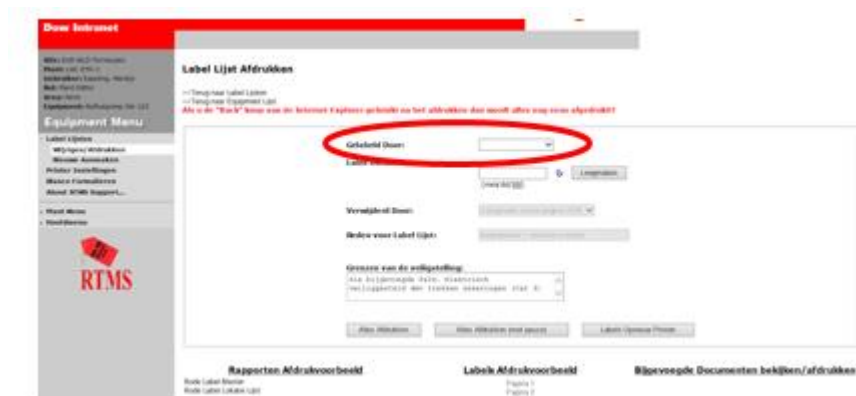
Dow Intranet

Equipment Menu

Label Lijsten
Wijzigen/Afdrukken
Nieuwe Aanmaken
Printer Instellingen
Nieuwe Formulieren
About RTMS Support...

RTMS

Label Lijst Afdrukken

<<Terug naar Label Lijsten
<<Terug naar Equipment Lijst
Als u de "Back" knop van de Internet Explorer gebruikt na het afdrukken dan wordt alles nog eens afgedrukt!

Geleidt Door:
Label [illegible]
Leegmaken

Verwijderd Door:

Reden voor Label Lijst:

Grenzen van de veiligstelling:

Alles Afdrukken
Alles Afdrukken (met pauze)
Labels Opnieuw Printen

Rapporten Afdrukvoorbeeld
Labels Afdrukvoorbeeld
Bijgevoegde Documenten bekijken/afdrukken